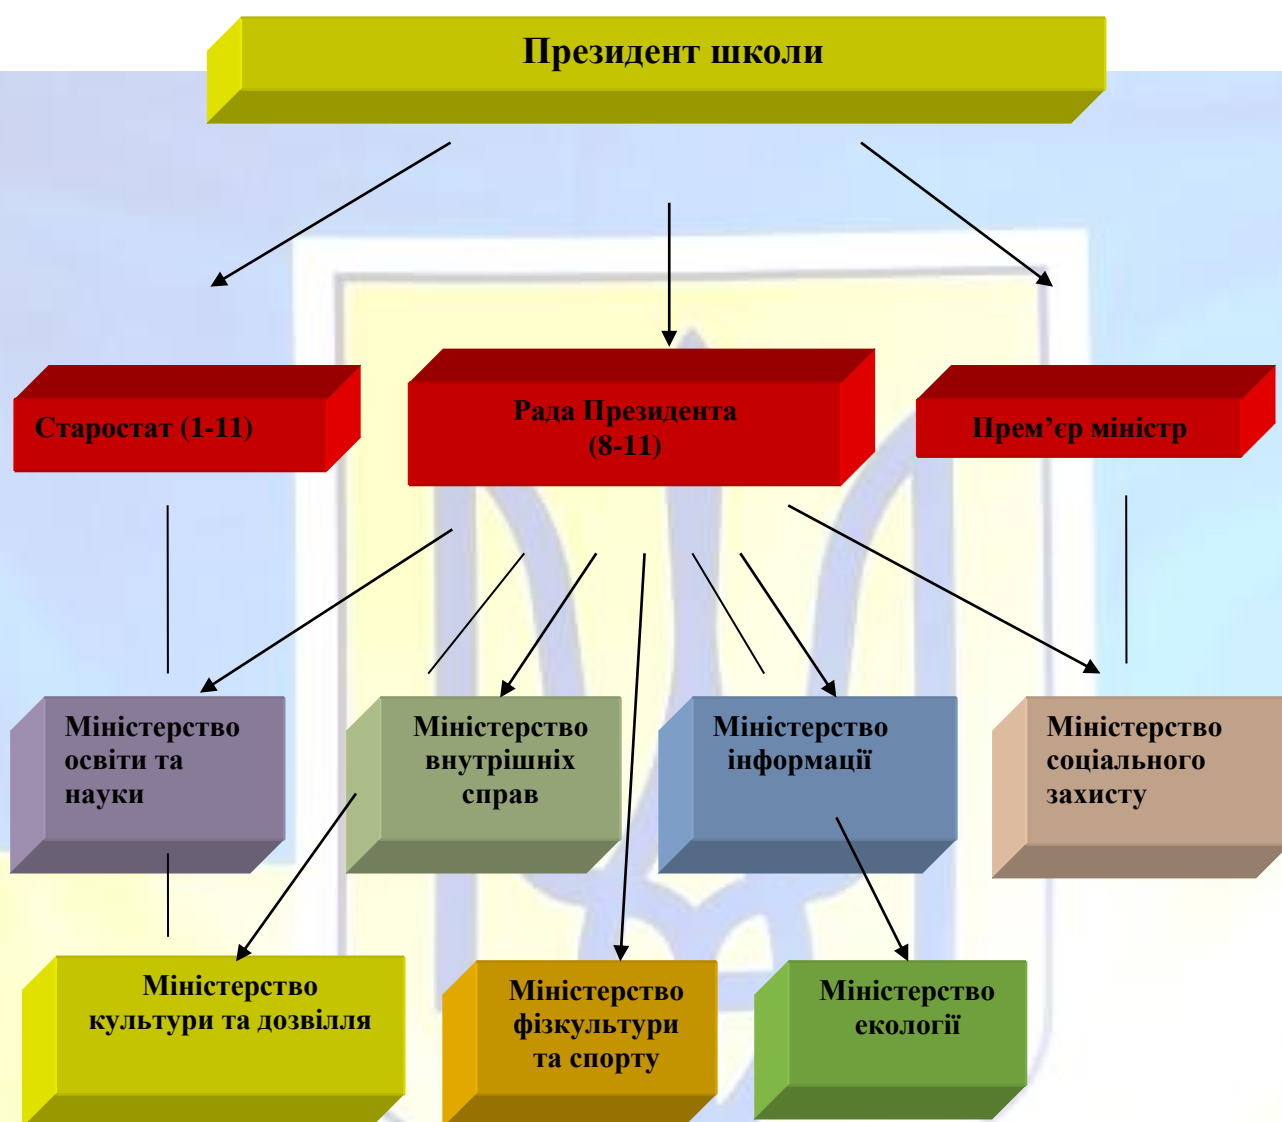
Президент школи

Старостат (1-11)

Рада Президента (8-11)

Прем’єр міністр

Міністерство освіти та науки

Міністерство внутрішніх справ

Міністерство інформації

Міністерство соціального захисту

Міністерство культури та дозвілля

Міністерство фізкультури та спорту

Міністерство екології